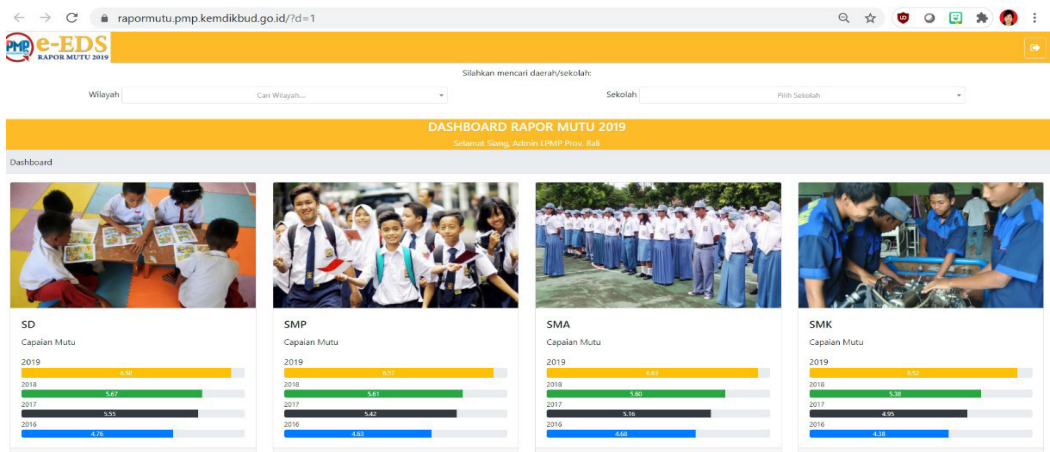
raportmutu.pmp.kemdikbud.go.id/?d=1

PMP e-EDS RAPOR MUTU 2019

Silahkan mencari daerah/sekolah:

Wilayah Cari Wilayah...

Sekolah Pilih Sekolah

DASHBOARD RAPOR MUTU 2019

Selamat Siang, Admin LPMP Prov. Bali

Dashboard

SD

Capaian Mutu

2019
6.50
2018
5.67
2017
5.55
2016
4.76

SMP

Capaian Mutu

2019
6.57
2018
5.61
2017
5.42
2016
4.63

SMA

Capaian Mutu

2019
6.63
2018
5.60
2017
5.16
2016
4.68

SMK

Capaian Mutu

2019
6.52
2018
5.38
2017
4.95
2016
4.38